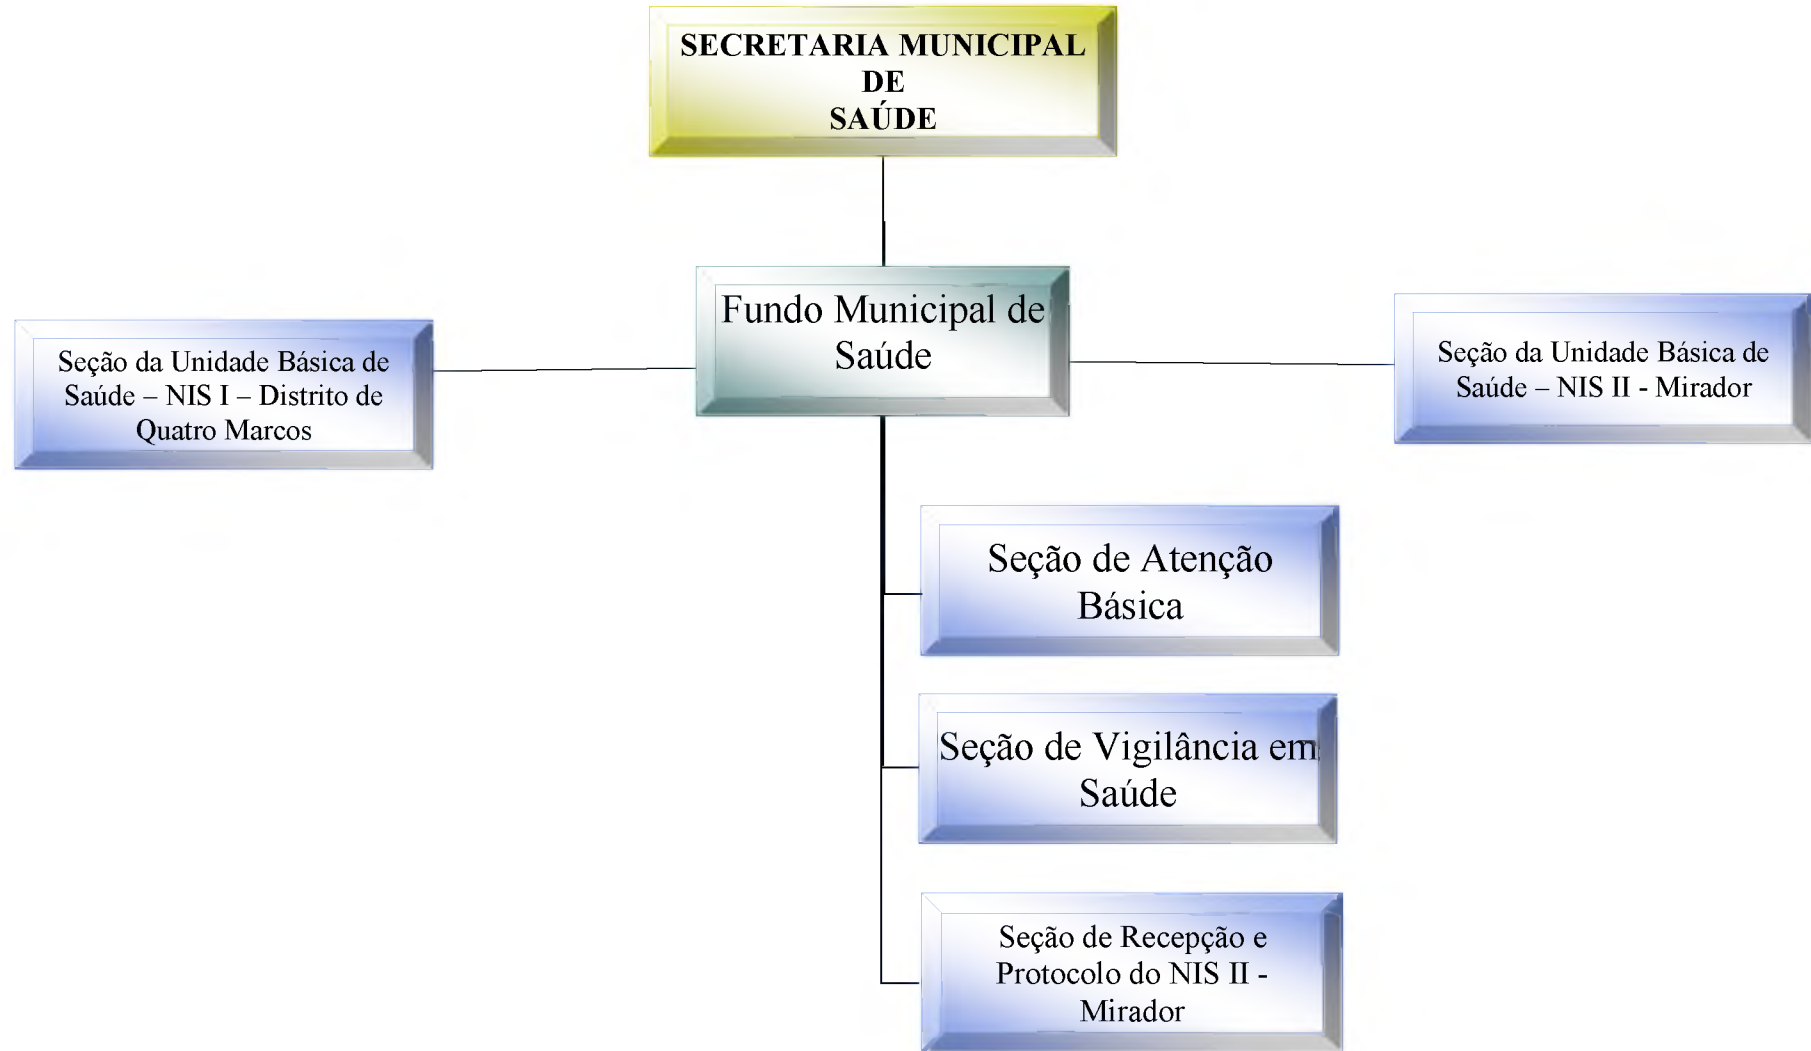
SECRETARIA MUNICIPAL DE SAÚDE

Fundo Municipal de Saúde

Seção da Unidade Básica de Saúde – NIS I – Distrito de Quatro Marcos

Seção da Unidade Básica de Saúde – NIS II - Mirador

Seção de Atenção Básica

Seção de Vigilância em Saúde

Seção de Recepção e Protocolo do NIS II - Mirador